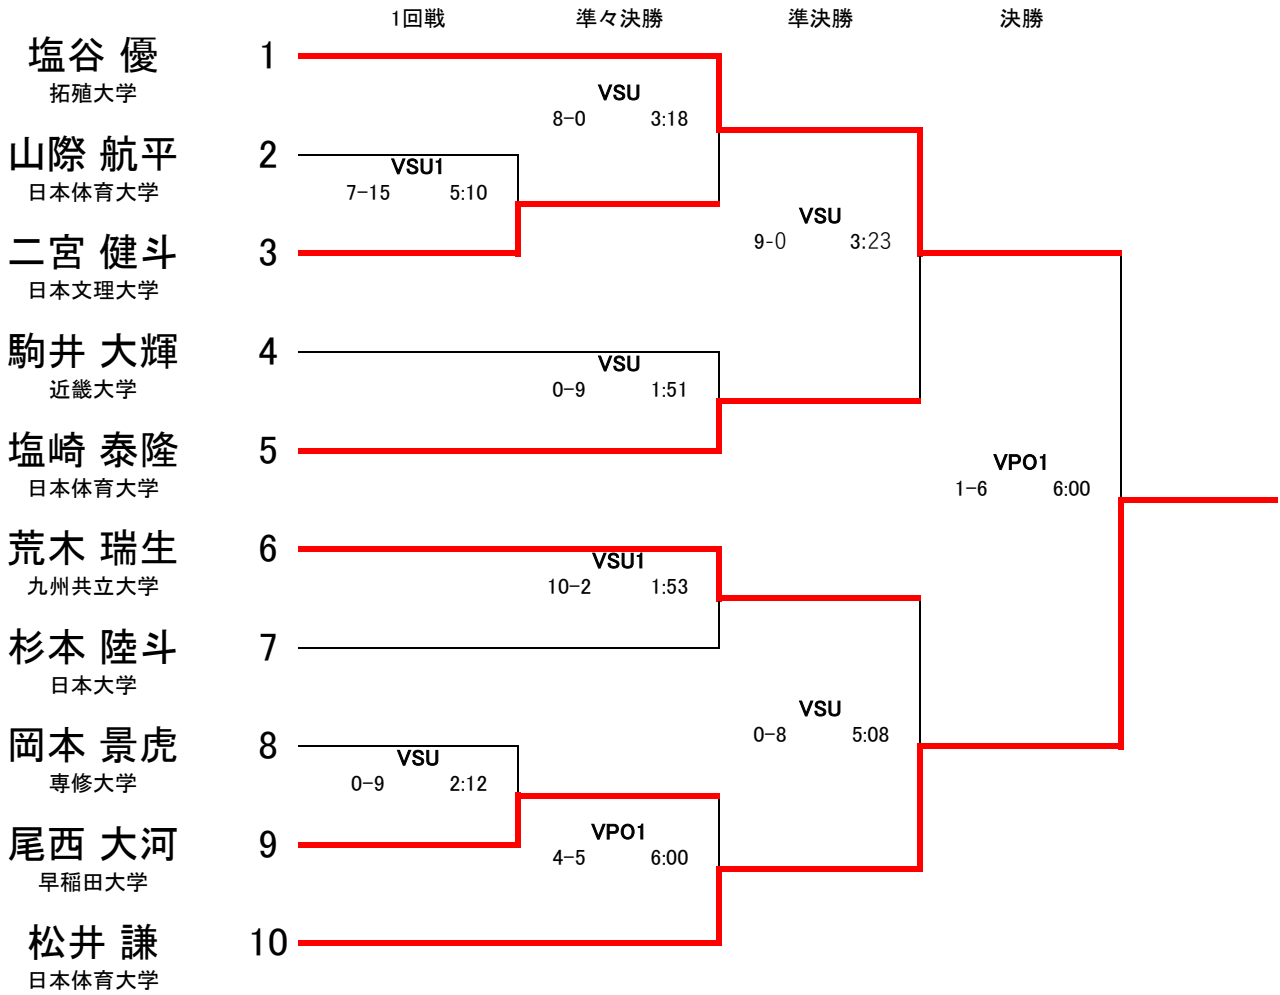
1回戦 準々決勝 準決勝 決勝

塩谷 優
拓殖大学
1

山際 航平
日本体育大学
2

二宮 健斗
日本文理大学
3

駒井 大輝
近畿大学
4

塩崎 泰隆
日本体育大学
5

荒木 瑞生
九州共立大学
6

杉本 陸斗
日本大学
7

岡本 景虎
専修大学
8

尾西 大河
早稲田大学
9

松井 謙
日本体育大学
10

VSU
8–0 3:18

VSU1
7–15 5:10

VSU
9–0 3:23

VSU
0–9 1:51

VPO1
1–6 6:00

VSU1
10–2 1:53

VSU
0–8 5:08

VSU
0–9 2:12

VPO1
4–5 6:00